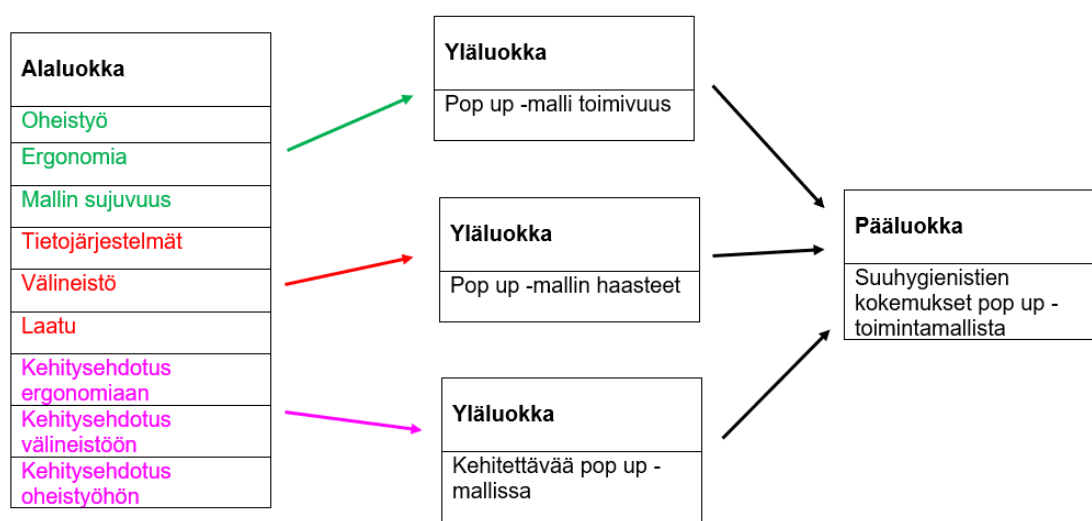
Alaluokka

Oheistyö

Ergonomia

Mallin sujuvuus

Tietojärjestelmät

Välineistö

Laatu

Kehitysehdotus ergonomiaan

Kehitysehdotus välineistöön

Kehitysehdotus oheistyöhön

Yläluokka

Pop up -malli toimivuus

Yläluokka

Pop up -mallin haasteet

Yläluokka

Kehitettävää pop up -mallissa

Pääluokka

Suuhygienistien kokemukset pop up -toimintamallista